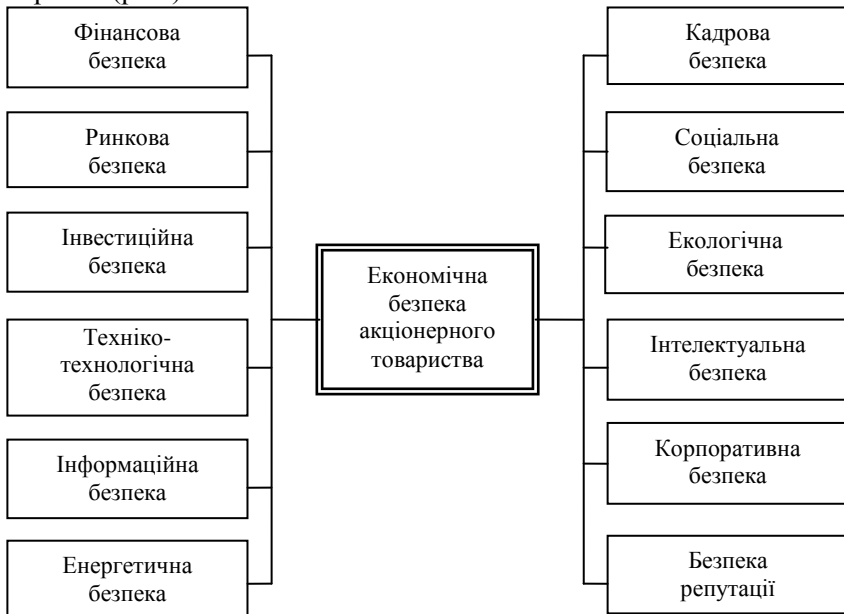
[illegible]

Фінансова безпека

Ринкова безпека

Інвестиційна безпека

Техніко-технологічна безпека

Інформаційна безпека

Енергетична безпека

Економічна безпека акціонерного товариства

Кадрова безпека

Соціальна безпека

Екологічна безпека

Інтелектуальна безпека

Корпоративна безпека

Безпека репутації